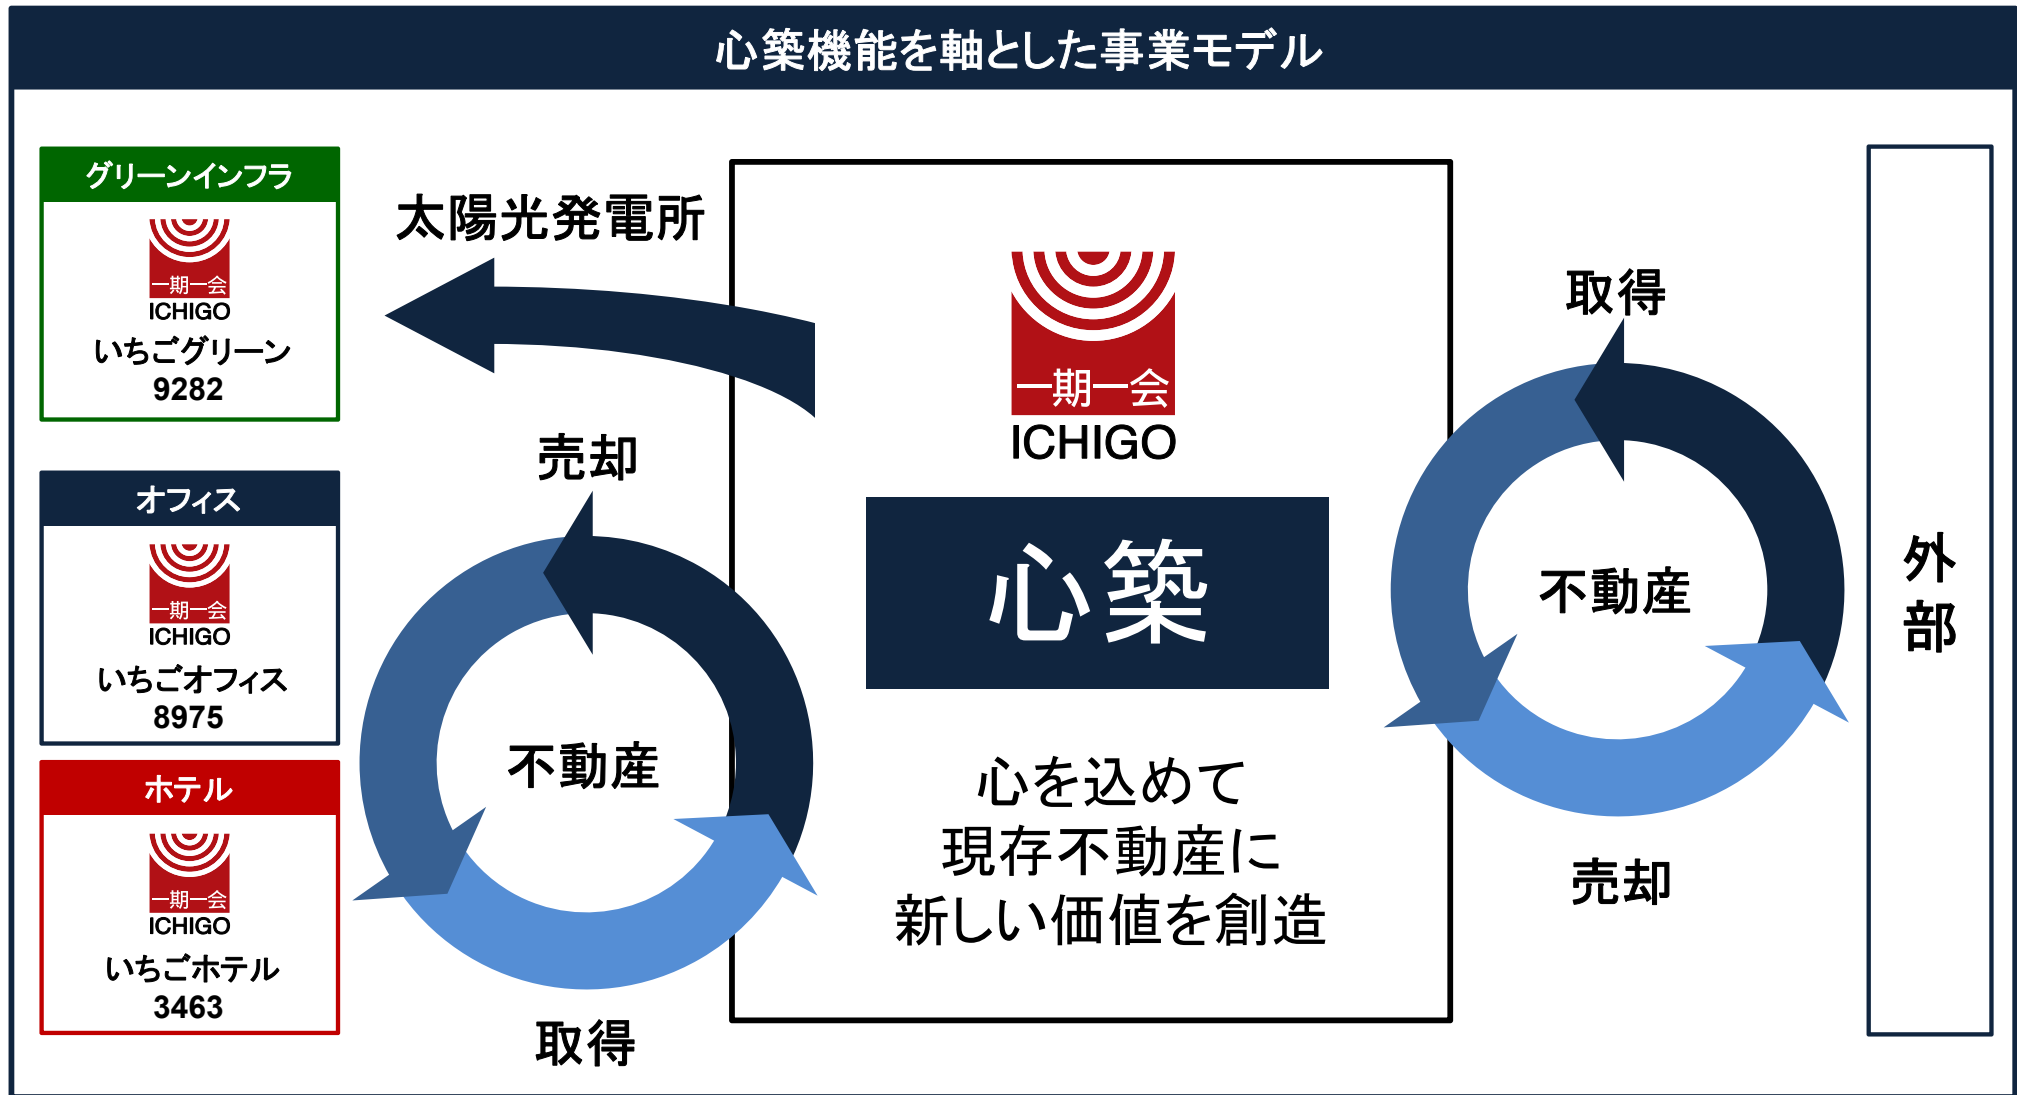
心築機能を軸とした事業モデル

グリーンインフラ
一期一会
ICHIGO
いちごグリーン
9282

オフィス
一期一会
ICHIGO
いちごオフィス
8975

ホテル
一期一会
ICHIGO
いちごホテル
3463

太陽光発電所

売却
不動産
取得

一期一会
ICHIGO

心築

心を込めて
現存不動産に
新しい価値を創造

取得
不動産
売却

外
部